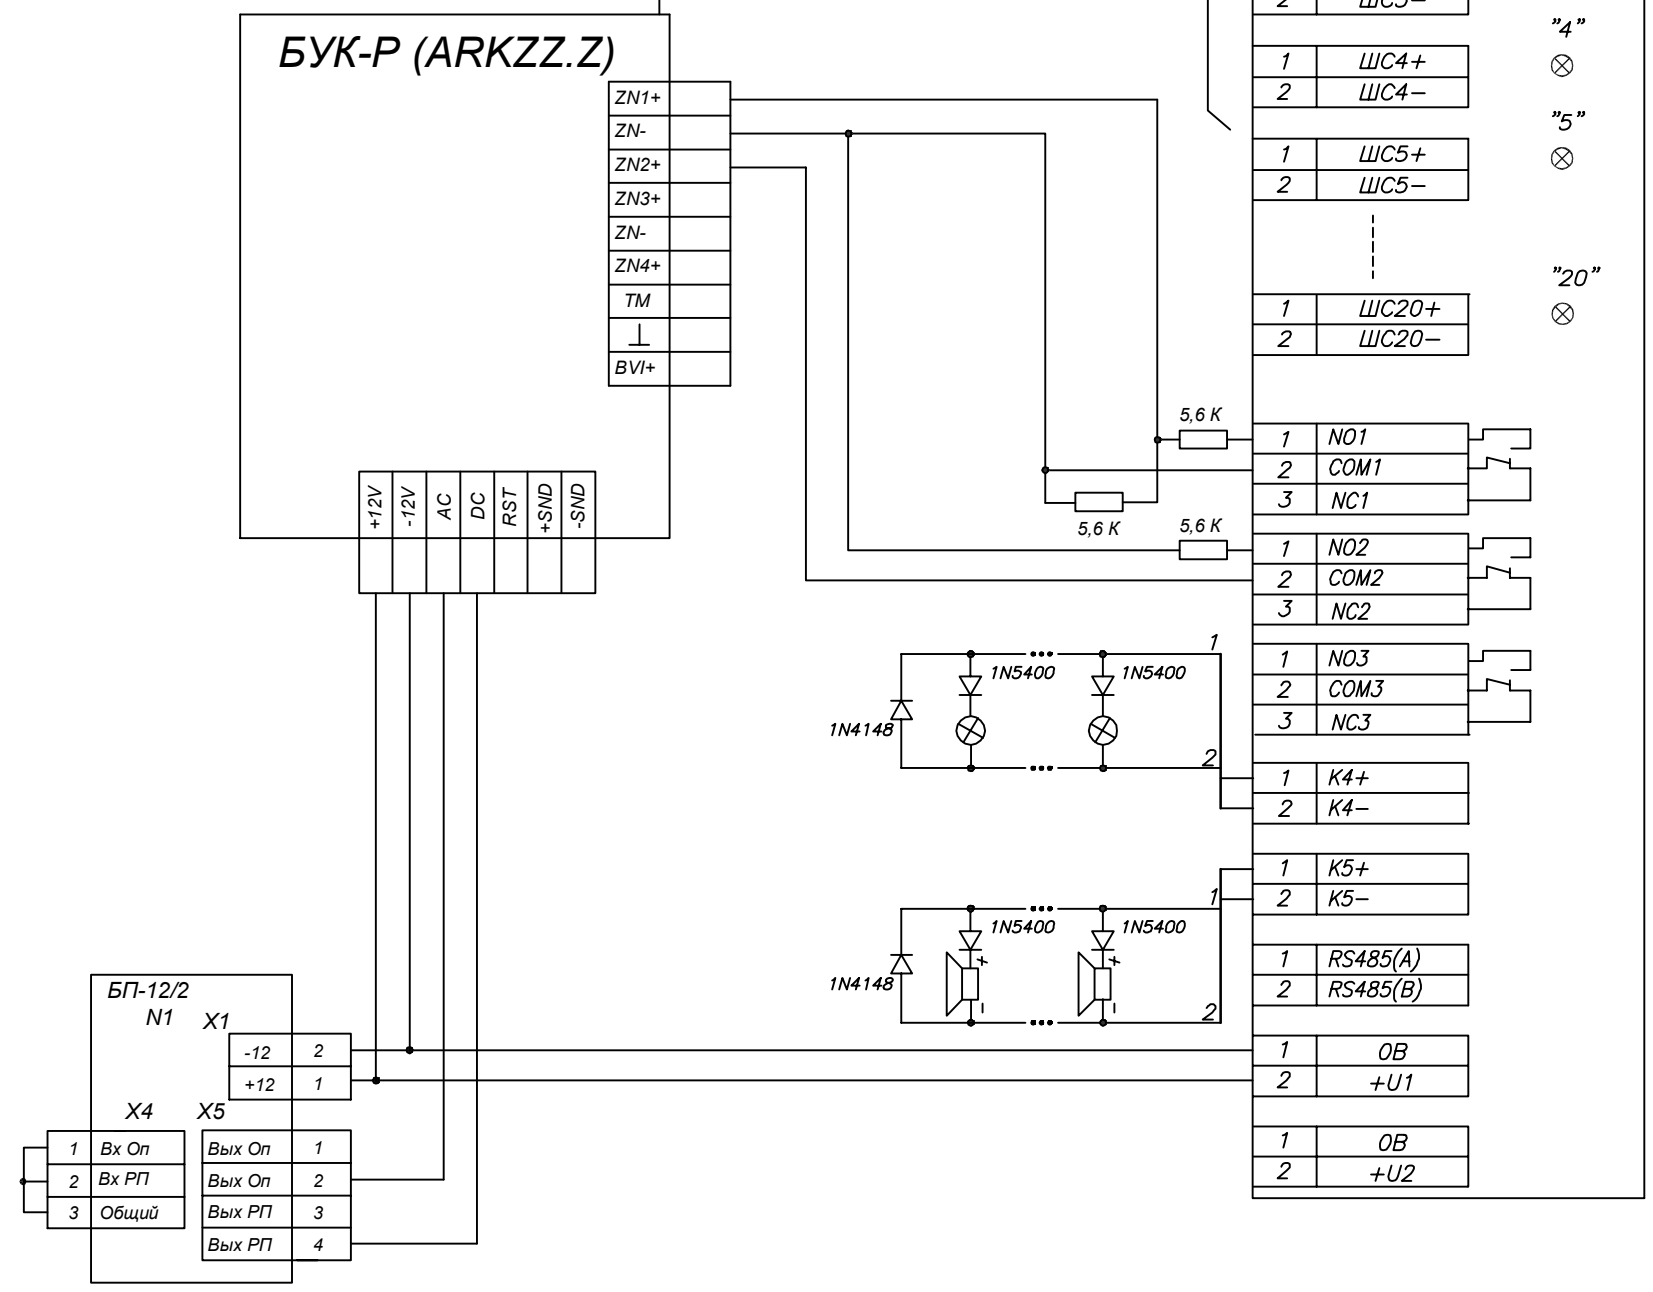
БУК-Р (ARKZZ.Z)

| ZN1+ | |
|---|---|
| ZN- | |
| ZN2+ | |
| ZN3+ | |
| ZN- | |
| ZN4+ | |
| TM | |
| ⊥ | |
| BVI+ | |

+12V -12V AC DC RST +SND -SND

2 ШС3–

"4"

| 1 | ШС4+ |
|---|---|
| 2 | ШС4– |

"5"

| 1 | ШС5+ |
|---|---|
| 2 | ШС5– |

"20"

| 1 | ШС20+ |
|---|---|
| 2 | ШС20– |

5,6 K

5,6 K

5,6 K

| 1 | NO1 |
|---|---|
| 2 | COM1 |
| 3 | NC1 |

| 1 | NO2 |
|---|---|
| 2 | COM2 |
| 3 | NC2 |

| 1 | NO3 |
|---|---|
| 2 | COM3 |
| 3 | NC3 |

1N5400 1N5400 1N4148 1 2

| 1 | K4+ |
|---|---|
| 2 | K4– |

| 1 | K5+ |
|---|---|
| 2 | K5– |

1N5400 1N5400 1N4148 1 2

| 1 | RS485(A) |
|---|---|
| 2 | RS485(B) |

| 1 | 0В |
|---|---|
| 2 | +U1 |

| 1 | 0В |
|---|---|
| 2 | +U2 |

БП-12/2
N1 X1

| -12 | 2 |
|---|---|
| +12 | 1 |

X4 X5

| 1 | Вх Оп |
|---|---|
| 2 | Вх РП |
| 3 | Общий |

| Вых Оп | 1 |
|---|---|
| Вых Оп | 2 |
| Вых РП | 3 |
| Вых РП | 4 |